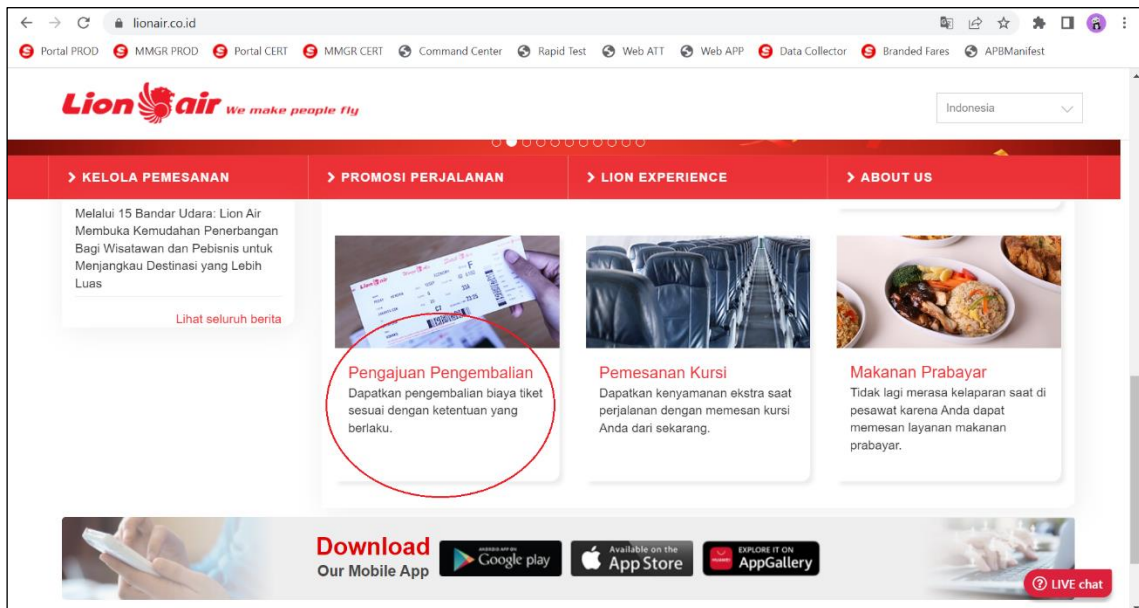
lionair.co.id

Portal PROD MMGR PROD Portal CERT MMGR CERT Command Center Rapid Test Web ATT Web APP Data Collector Branded Fares APBManifest

Lion air We make people fly

Indonesia

> KELOLA PEMESANAN > PROMOSI PERJALANAN > LION EXPERIENCE > ABOUT US

Melalui 15 Bandar Udara: Lion Air Membuka Kemudahan Penerbangan Bagi Wisatawan dan Pebisnis untuk Menjangkau Destinasi yang Lebih Luas

Lihat seluruh berita

Pengajuan Pengembalian
Dapatkan pengembalian biaya tiket sesuai dengan ketentuan yang berlaku.

Pemesanan Kursi
Dapatkan kenyamanan ekstra saat perjalanan dengan memesan kursi Anda dari sekarang.

Makanan Prabayar
Tidak lagi merasa kelaparan saat di pesawat karena Anda dapat memesan layanan makanan prabayar.

Download
Our Mobile App

ANDROID APP ON Google play

Available on the App Store

EXPLORE IT ON AppGallery

LIVE chat